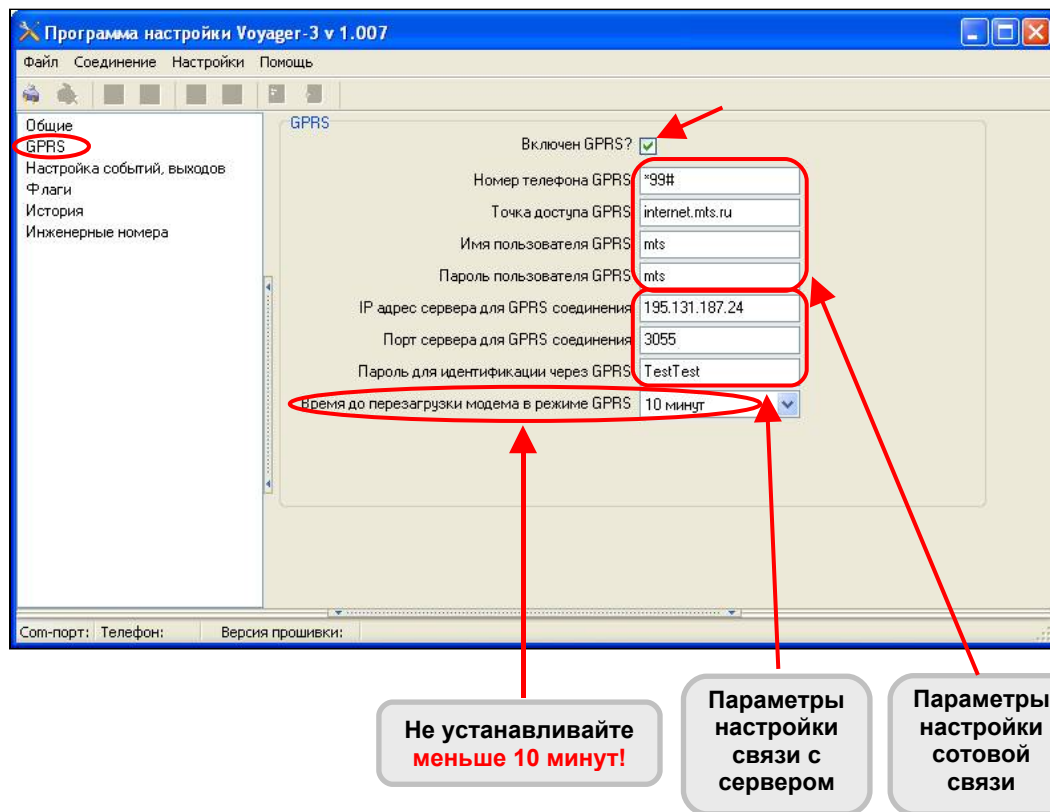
Программа настройки Voyager-3 v 1.007

Файл Соединение Настройки Помощь

Общие
GPRS
Настройка событий, выходов
Флаги
История
Инженерные номера

GPRS

Включен GPRS?

Номер телефона GPRS *99#

Точка доступа GPRS internet.mts.ru

Имя пользователя GPRS mts

Пароль пользователя GPRS mts

IP адрес сервера для GPRS соединения 195.131.187.24

Порт сервера для GPRS соединения 3055

Пароль для идентификации через GPRS TestTest

Время до перезагрузки модема в режиме GPRS 10 минут

Com-порт: Телефон: Версия прошивки:

Не устанавливайте меньше 10 минут!

Параметры настройки связи с сервером

Параметры настройки сотовой связи